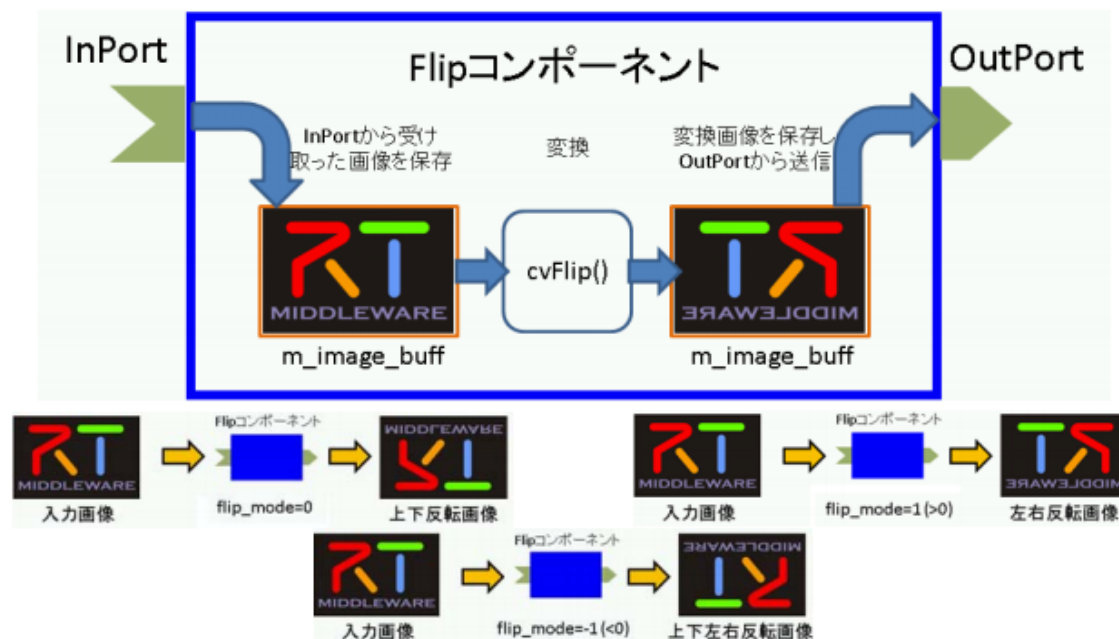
InPort

Flipコンポーネント

OutPort

InPortから受け取った画像を保存

変換

変換画像を保存しOutPortから送信

MIDDLEWARE

cvFlip()

MIDDLEWARE

m_image_buff

m_image_buff

MIDDLEWARE

Flipコンポーネント

MIDDLEWARE

入力画像

flip_mode=0

上下反転画像

MIDDLEWARE

Flipコンポーネント

MIDDLEWARE

入力画像

flip_mode=1 (>0)

左右反転画像

MIDDLEWARE

Flipコンポーネント

MIDDLEWARE

入力画像

flip_mode=-1 (<0)

上下左右反転画像